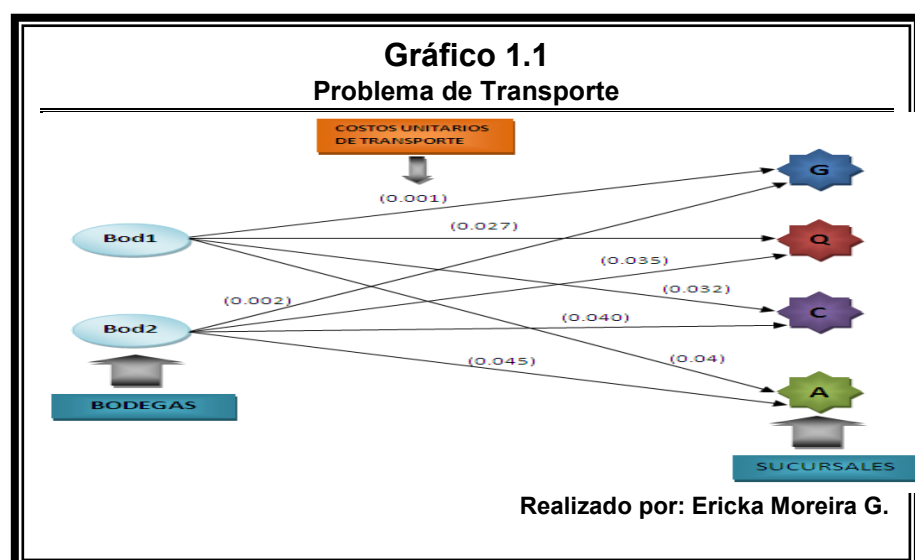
Gráfico 1.1
Problema de Transporte

COSTOS UNITARIOS DE TRANSPORTE

(0.001)
(0.027)
(0.035)
(0.032)
(0.002)
(0.040)
(0.045)
(0.04)

Bod1
Bod2
G
Q
C
A

BODEGAS
SUCURSALES

Realizado por: Ericka Moreira G.